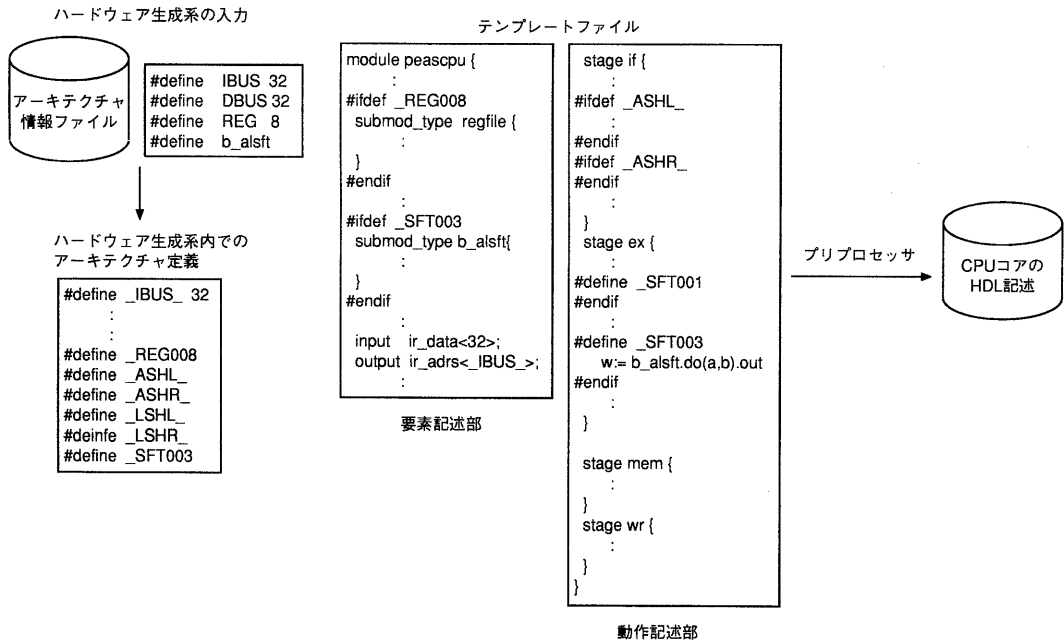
ハードウェア生成系の入力

アーキテクチャ情報ファイル

#define IBUS 32
#define DBUS 32
#define REG 8
#define b_alsft

ハードウェア生成系内でのアーキテクチャ定義

#define _IBUS_ 32
:
:
#define _REG008
#define _ASHL_
#define _ASHR_
#define _LSHL_
#deinfe _LSHR_
#define _SFT003

テンプレートファイル

module peascpu {
:
#ifdef _REG008
submod_type regfile {
:
}
#endif
:
#ifdef _SFT003
submod_type b_alsft{
:
}
#endif
:
input ir_data<32>;
output ir_adrs<_IBUS_>;
:

要素記述部

stage if {
:
#ifdef _ASHL_
:
#endif
#ifdef _ASHR_
#endif
:
}
stage ex {
:
#define _SFT001
#endif
:
#define _SFT003
w:= b_alsft.do(a,b).out
#endif
:
}

stage mem {
:
}
stage wr {
:
}
}

動作記述部

プリプロセッサ

CPUコアのHDL記述